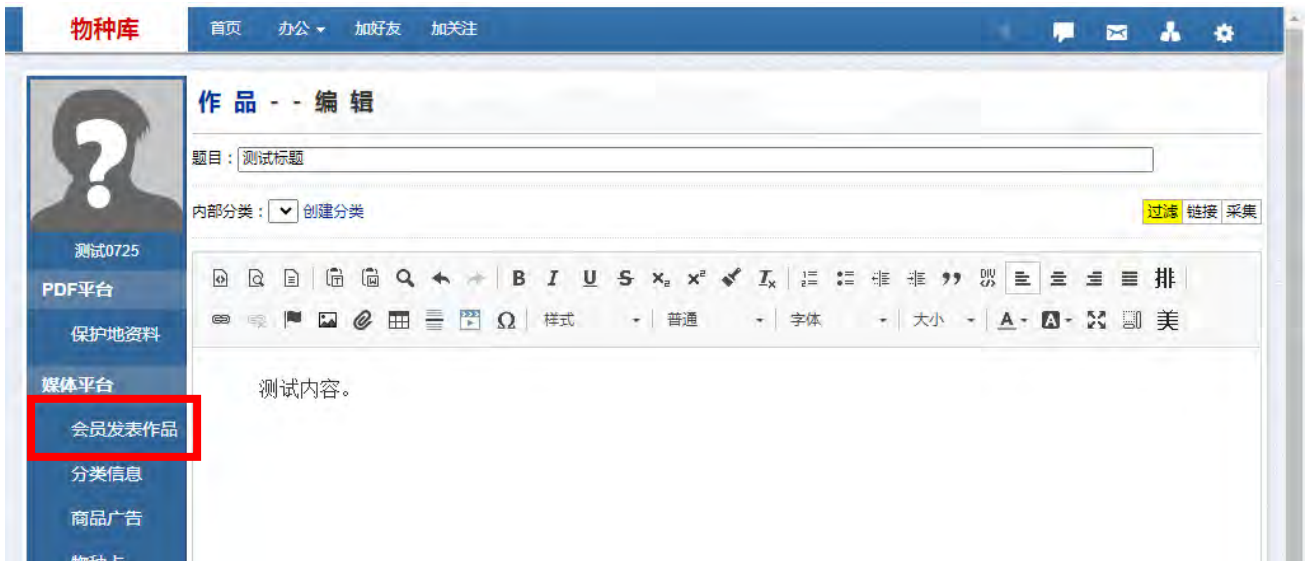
物种库

首页 办公 加好友 加关注

测试0725

PDF平台

保护地资料

媒体平台

会员发表作品

分类信息

商品广告

物种卡

作 品 - - 编 辑

题目：测试标题

内部分类： 创建分类

过滤 链接 采集

B I U S $x_2$ $x^2$ $I_x$ ” 排

Ω 样式 普通 字体 大小 A 美

测试内容。